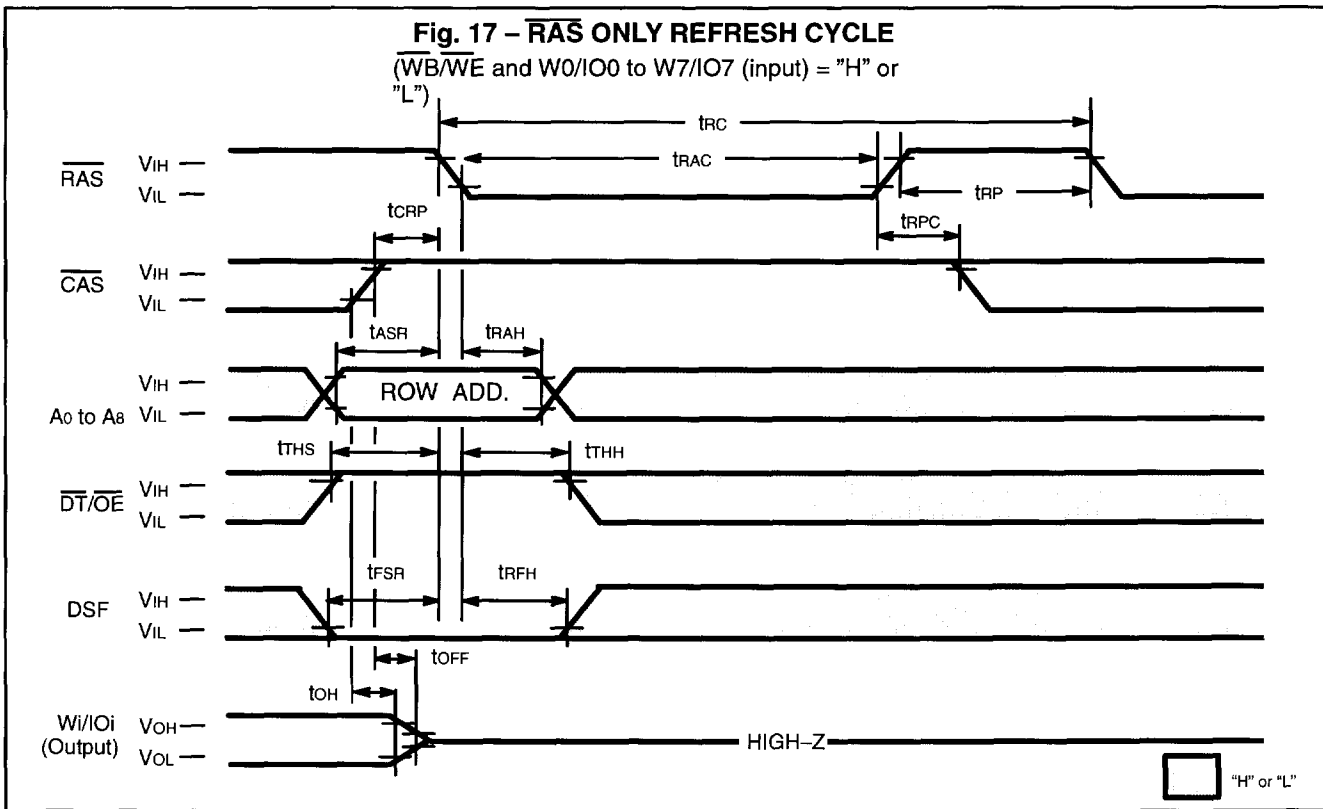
Fig. 17 – $\overline{RAS}$ ONLY REFRESH CYCLE
($\overline{WB}/\overline{WE}$ and W0/IO0 to W7/IO7 (input) = "H" or "L")

tRC
tRAC
tRP
tCRP
tRPC
tASR
tRAH
tTHS
tTHH
tFSR
tRFH
tOFF
tOH

$\overline{RAS}$ VIH VIL

$\overline{CAS}$ VIH VIL

A0 to A8 VIH VIL
ROW ADD.

$\overline{DT}/\overline{OE}$ VIH VIL

DSF VIH VIL

Wi/IOi (Output) VOH VOL
HIGH–Z

"H" or "L"